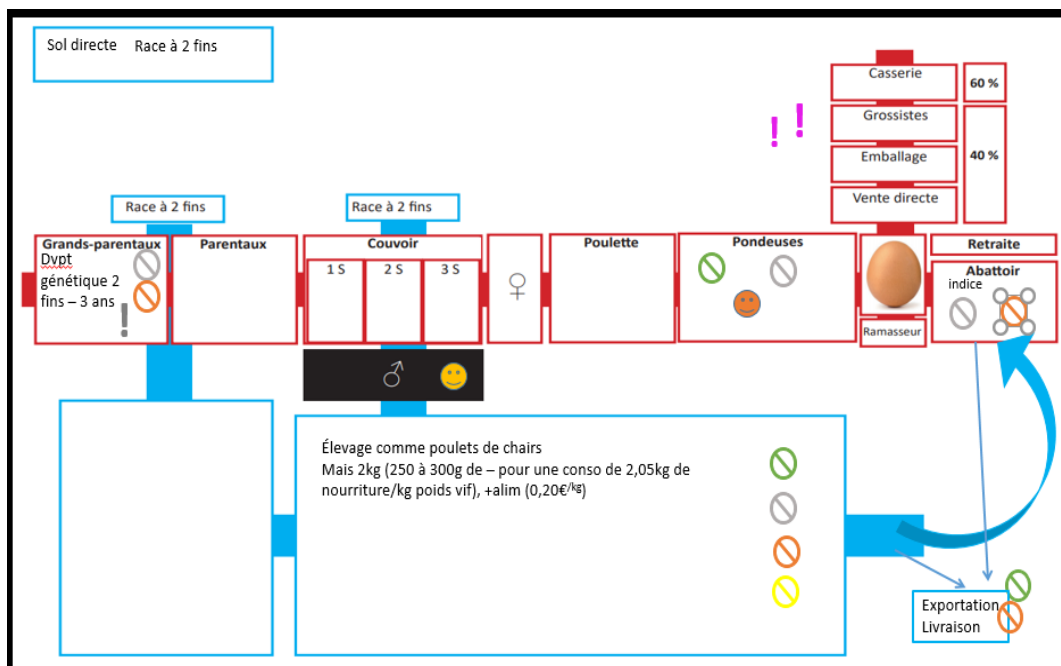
Sol directe Race à 2 fins

Casserie
60 %
Grossistes
Emballage
40 %
Vente directe

! !

Race à 2 fins

Race à 2 fins

Grands-parentaux
Dvpt génétique 2 fins – 3 ans
!

Parentaux

Couvoir
1 S
2 S
3 S

♀

Poulette

Pondeuses

Ramasseur

Retraite

Abattoir
indice

♂

Élevage comme poulets de chairs
Mais 2kg (250 à 300g de – pour une conso de 2,05kg de nourriture/kg poids vif), +alim (0,20€/$^{kg}$)

Exportation
Livraison